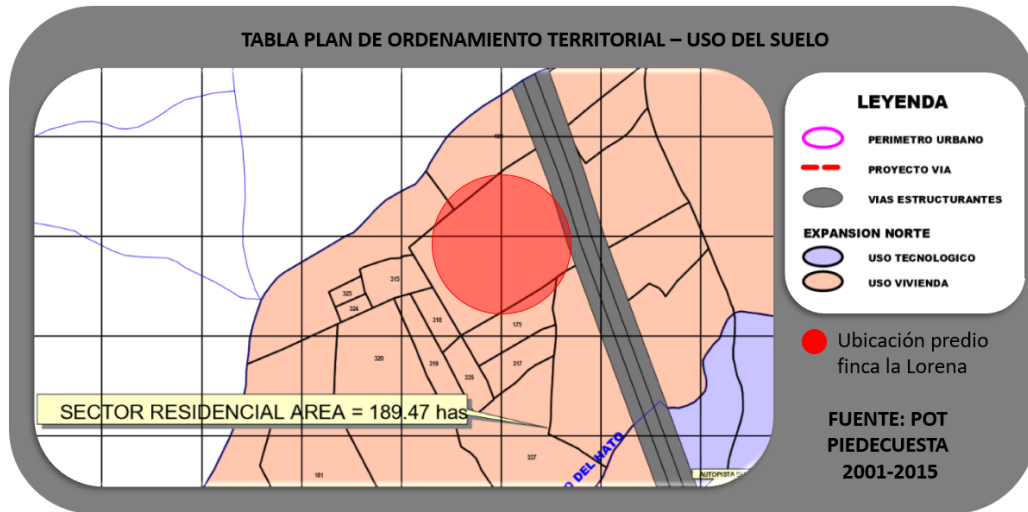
TABLA PLAN DE ORDENAMIENTO TERRITORIAL – USO DEL SUELO

LEYENDA

PERIMETRO URBANO

PROYECTO VIA

VIAS ESTRUCTURANTES

EXPANSION NORTE

USO TECNOLOGICO

USO VIVIENDA

Ubicación predio finca la Lorena

FUENTE: POT PIEDECUESTA 2001-2015

SECTOR RESIDENCIAL AREA = 189.47 has

315

325

324

318

173

320

319

335

317

337

181

O DEL HATO

AUTOPISTA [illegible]